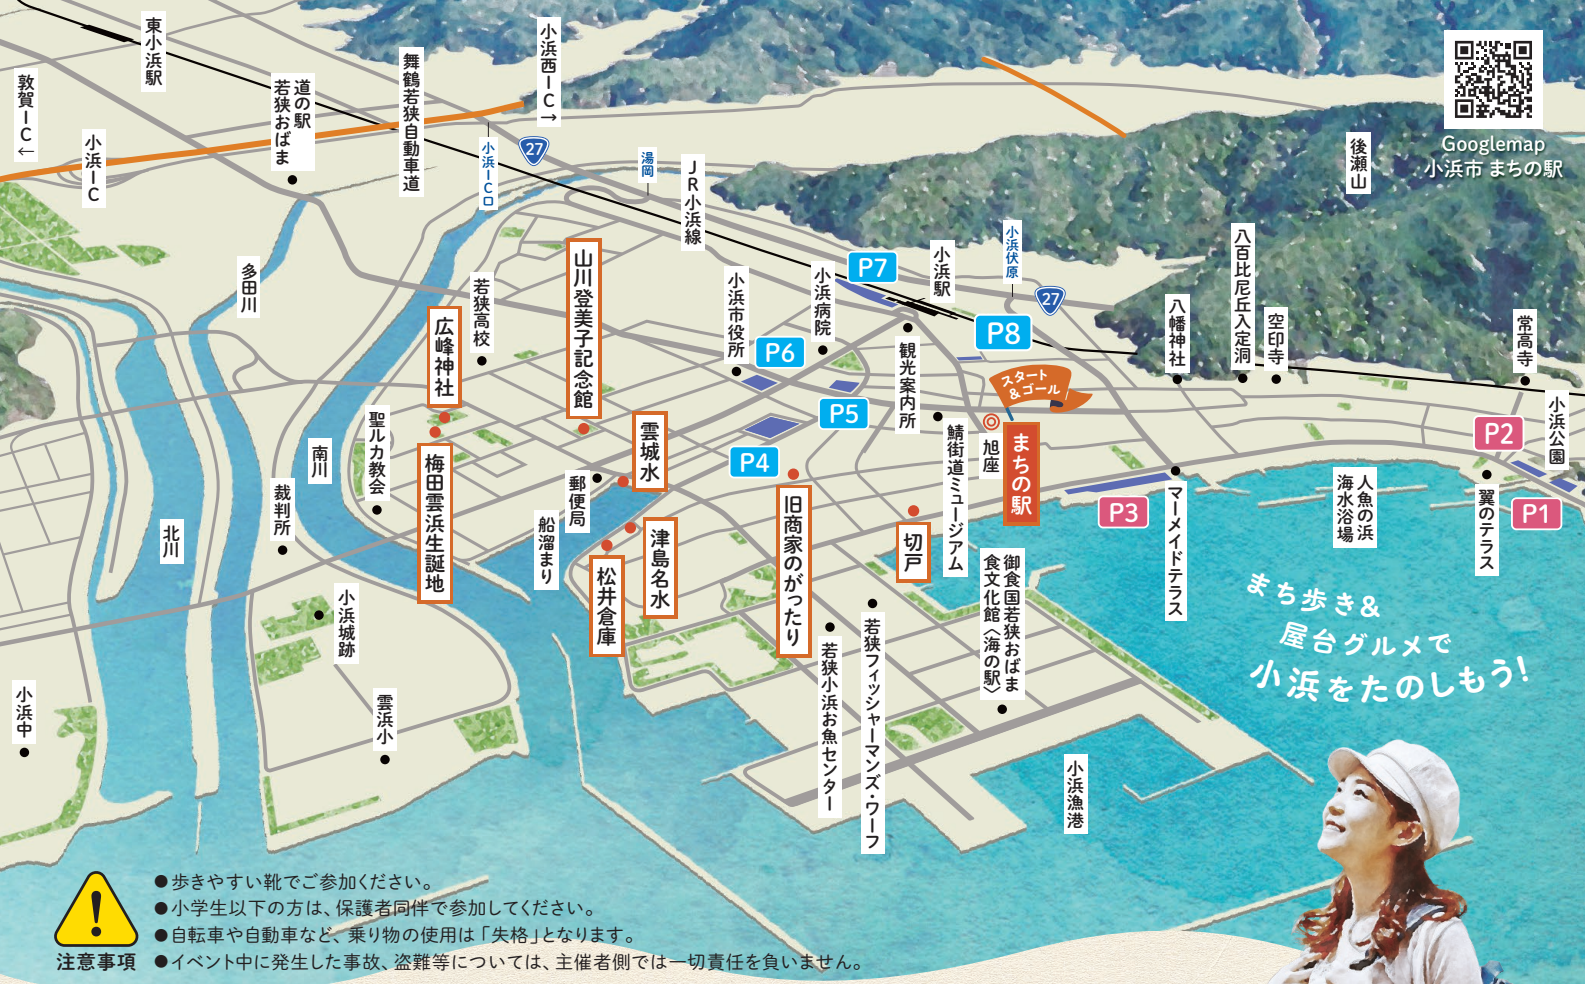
敦賀IC←

東小浜駅

小浜IC

道の駅 若狭おばま

舞鶴若狭自動車道

小浜西IC→

27

小浜IC口

湯岡

JR小浜線

Googlemap 小浜市 まちの駅

後瀬山

多田川

若狭高校

山川登美子記念館

広峰神社

小浜市役所

小浜病院

P7

小浜駅

小浜伏原

27

P8

P6

八幡神社

八百比丘尼入定洞

空印寺

常高寺

観光案内所

スタート&ゴール

P5

旭座

まちの駅

P2

小浜公園

P4

雲城水

聖ルカ教会

南川

梅田雲浜生誕地

郵便局

鯖街道ミュージアム

P3

マーメイドテラス

人魚の浜 海水浴場

翼のテラス

P1

裁判所

北川

船溜まり

津島名水

旧商家のがったり

切戸

御食国若狭おばま食文化館(海の駅)

松井倉庫

小浜城跡

若狭小浜お魚センター

若狭フィッシャーマンズ・ワーフ

まち歩き&屋台グルメで小浜をたのしもう!

小浜中

雲浜小

小浜漁港

●歩きやすい靴でご参加ください。
●小学生以下の方は、保護者同伴で参加してください。
●自転車や自動車など、乗り物の使用は「失格」となります。
●イベント中に発生した事故、盗難等については、主催者側では一切責任を負いません。

注意事項